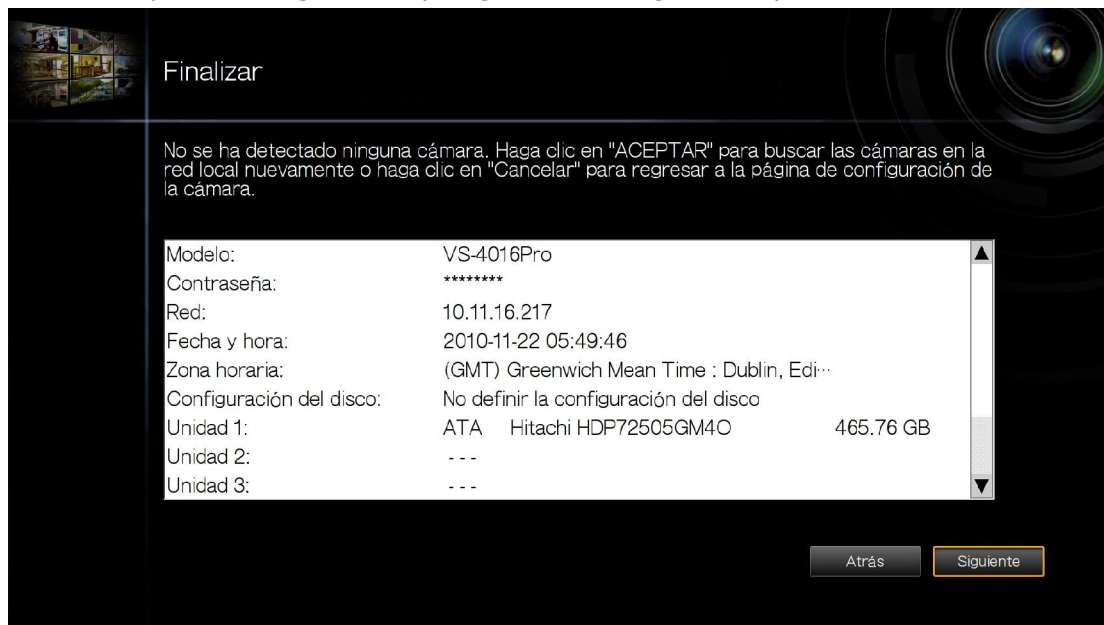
Finalizar

No se ha detectado ninguna cámara. Haga clic en "ACEPTAR" para buscar las cámaras en la red local nuevamente o haga clic en "Cancelar" para regresar a la página de configuración de la cámara.

| | |
|---|---|
| Modelo: | VS-4016Pro |
| Contraseña: | ******** |
| Red: | 10.11.16.217 |
| Fecha y hora: | 2010-11-22 05:49:46 |
| Zona horaria: | (GMT) Greenwich Mean Time : Dublin, Edi··· |
| Configuración del disco: | No definir la configuración del disco |
| Unidad 1: | ATA Hitachi HDP72505GM4O 465.76 GB |
| Unidad 2: | --- |
| Unidad 3: | --- |

Atrás Siguiente